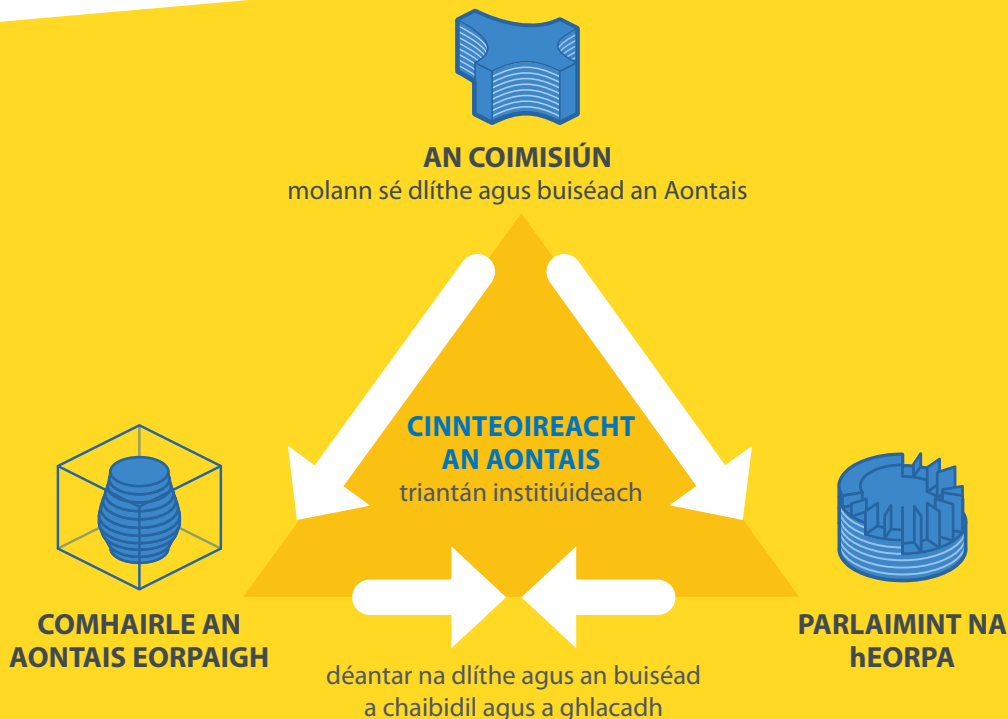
AN COIMISIÚN
molann sé dlíthe agus buiséad an Aontais

CINNTEOIREACHT AN AONTAIS
triantán institiúideach

COMHAIRLE AN AONTAIS EORPAIGH

PARLAIMINT NA hEORPA

déantar na dlíthe agus an buiséad a chaibidil agus a ghlacadh